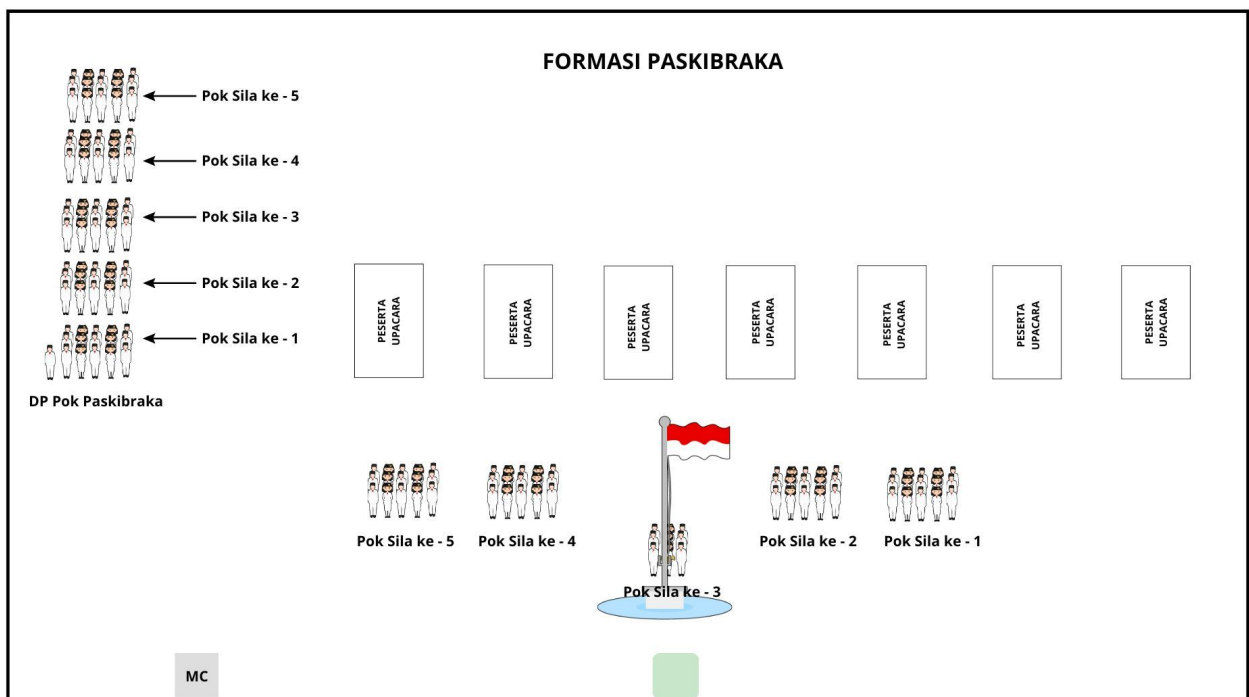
FORMASI PASKIBRAKA

Pok Sila ke - 5
Pok Sila ke - 4
Pok Sila ke - 3
Pok Sila ke - 2
Pok Sila ke - 1

DP Pok Paskibraka

PESERTA UPACARA
PESERTA UPACARA
PESERTA UPACARA
PESERTA UPACARA
PESERTA UPACARA
PESERTA UPACARA
PESERTA UPACARA

Pok Sila ke - 5
Pok Sila ke - 4
Pok Sila ke - 3
Pok Sila ke - 2
Pok Sila ke - 1

MC